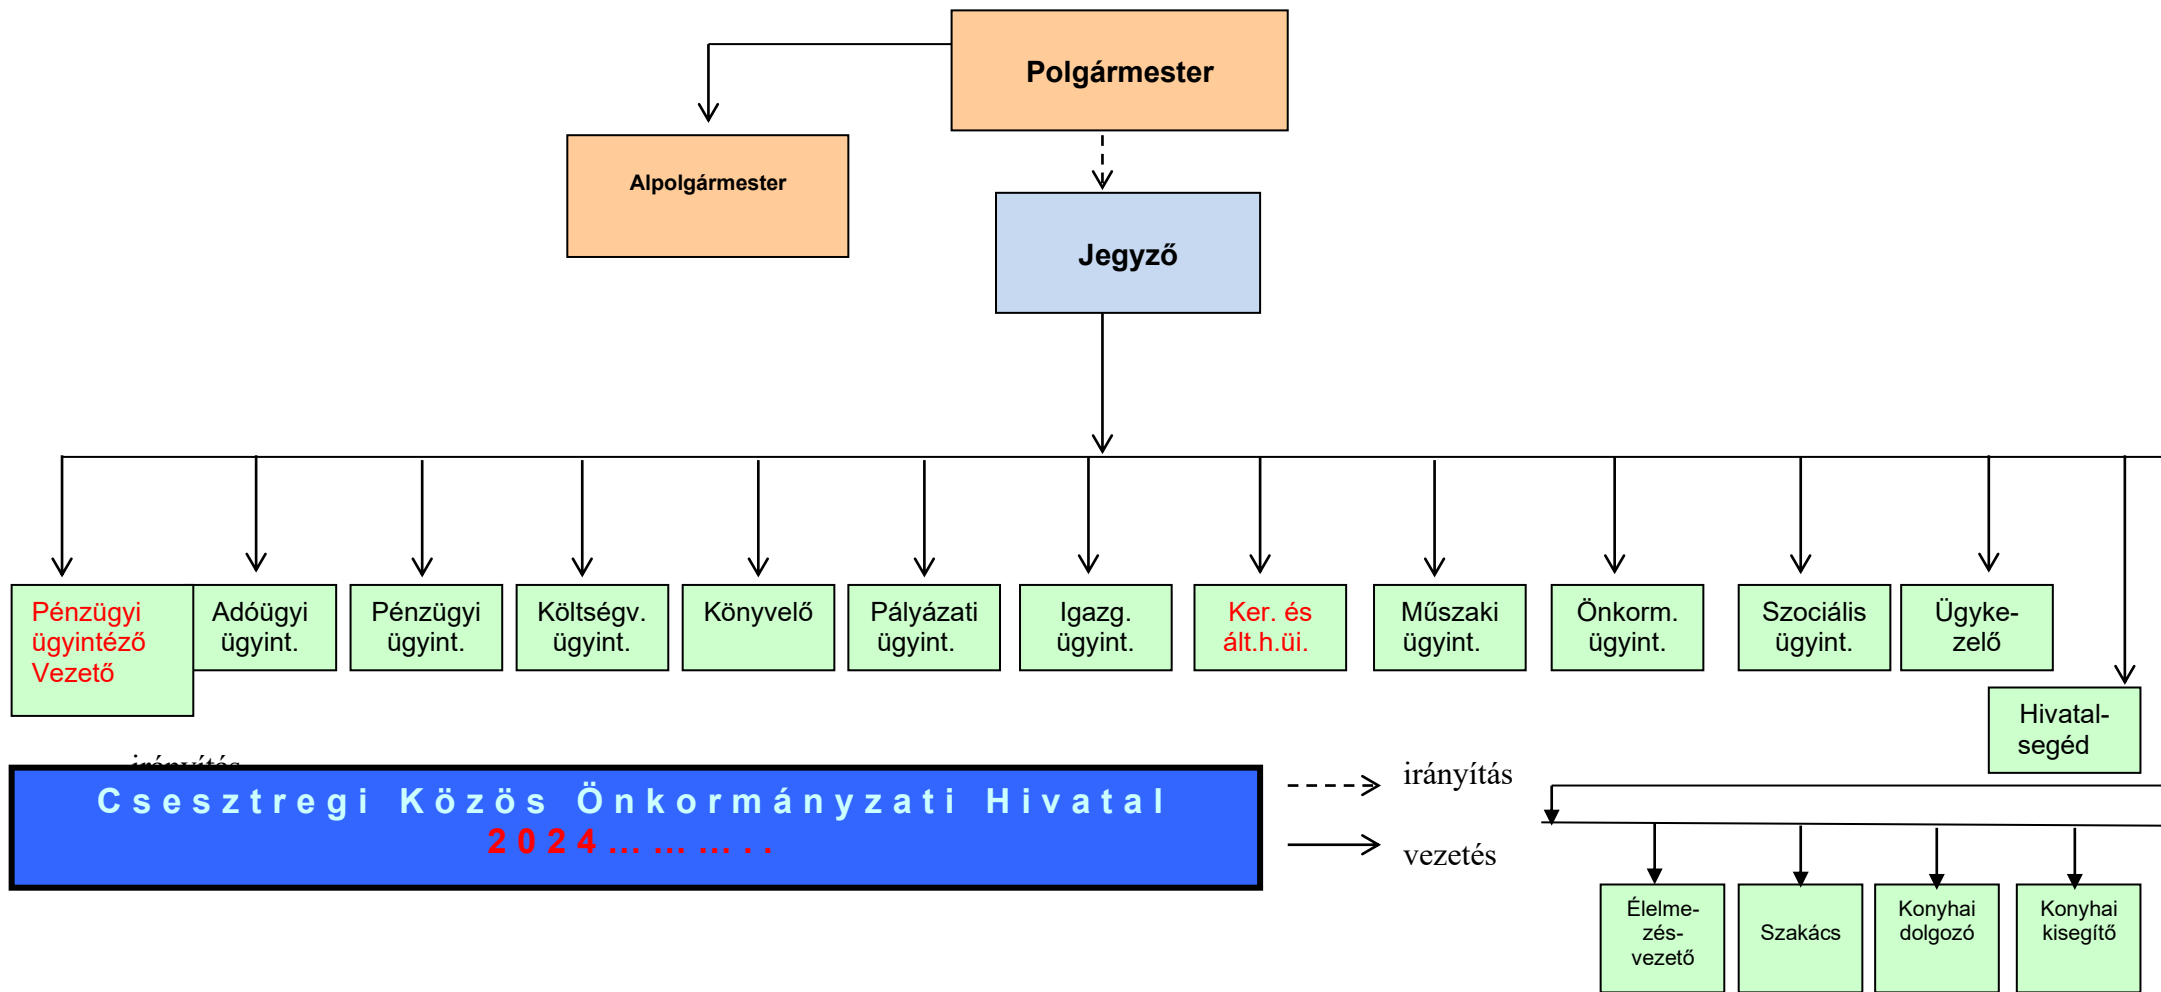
Polgármester

Alpolgármester

Jegyző

Pénzügyi ügyintéző Vezető

Adóügyi ügyint.

Pénzügyi ügyint.

Költségv. ügyint.

Könyvelő

Pályázati ügyint.

Igazg. ügyint.

Ker. és ált.h.üi.

Műszaki ügyint.

Önkorm. ügyint.

Szociális ügyint.

Ügyke-zelő

Hivatal-segéd

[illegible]

Csesztregi Közös Önkormányzati Hivatal
2024……….. .

irányítás

vezetés

Élelme-zés-vezető

Szakács

Konyhai dolgozó

Konyhai kisegítő